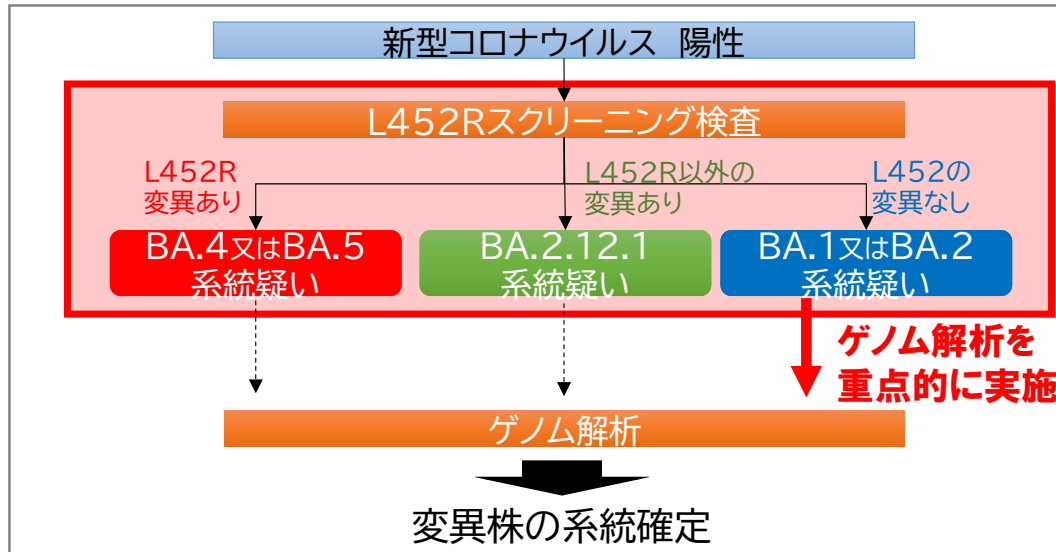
新型コロナウイルス 陽性

L452Rスクリーニング検査

L452R変異あり

L452R以外の変異あり

L452の変異なし

BA.4又はBA.5系統疑い

BA.2.12.1系統疑い

BA.1又はBA.2系統疑い

ゲノム解析を重点的に実施

ゲノム解析

変異株の系統確定